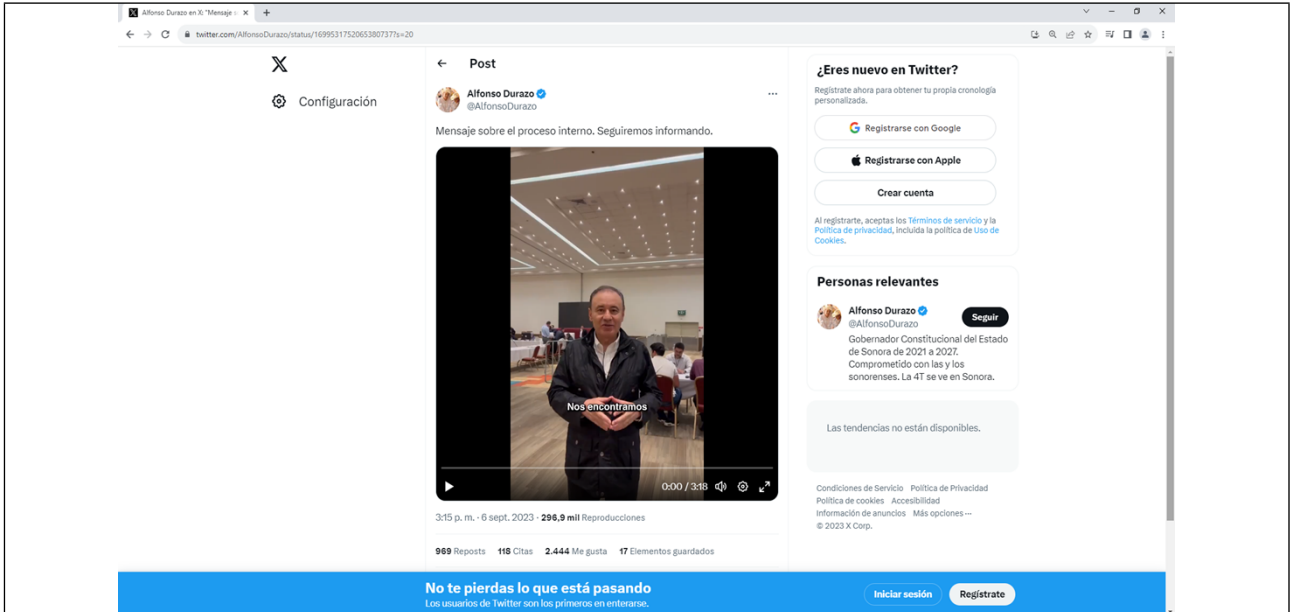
Alfonso Durazo en X: "Mensaje s ×

twitter.com/AlfonsoDurazo/status/1699531752065380737?s=20

Configuración

Post

Alfonso Durazo
@AlfonsoDurazo

Mensaje sobre el proceso interno. Seguiremos informando.

Nos encontramos

0:00 / 3:18

3:15 p. m. · 6 sept. 2023 · 296,9 mil Reproducciones

969 Reposts 118 Citas 2.444 Me gusta 17 Elementos guardados

¿Eres nuevo en Twitter?

Regístrate ahora para obtener tu propia cronología personalizada.

Registrarse con Google

Registrarse con Apple

Crear cuenta

Al registrarte, aceptas los Términos de servicio y la Política de privacidad, incluida la política de Uso de Cookies.

Personas relevantes

Alfonso Durazo
@AlfonsoDurazo

Seguir

Gobernador Constitucional del Estado de Sonora de 2021 a 2027. Comprometido con las y los sonorenses. La 4T se ve en Sonora.

Las tendencias no están disponibles.

Condiciones de Servicio Política de Privacidad Política de cookies Accesibilidad Información de anuncios Más opciones ···
© 2023 X Corp.

No te pierdas lo que está pasando
Los usuarios de Twitter son los primeros en enterarse.

Iniciar sesión

Regístrate